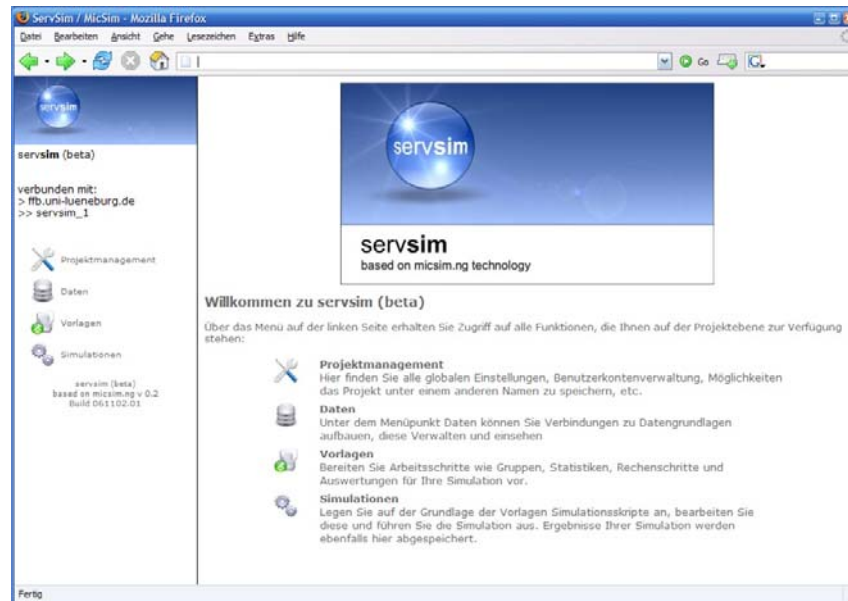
ServSim / MicSim - Mozilla Firefox

Datei Bearbeiten Ansicht Gehe Lesezeichen Extras Hilfe

Go

servsim

servsim (beta)

verbunden mit:
> ffb.uni-lueneburg.de
>> servsim_1

Projektmanagement

Daten

Vorlagen

Simulationen

servsim (beta)
based on micsim.ng v 0.2
Build 061102.01

servsim

servsim
based on micsim.ng technology

Willkommen zu servsim (beta)

Über das Menu auf der linken Seite erhalten Sie Zugriff auf alle Funktionen, die Ihnen auf der Projektebene zur Verfugung stehen:

Projektmanagement
Hier finden Sie alle globalen Einstellungen, Benutzerkontenverwaltung, Möglichkeiten das Projekt unter einem anderen Namen zu speichern, etc.

Daten
Unter dem Menüpunkt Daten können Sie Verbindungen zu Datengrundlagen aufbauen, diese Verwalten und einsehen

Vorlagen
Bereiten Sie Arbeitsschritte wie Gruppen, Statistiken, Rechenschritte und Auswertungen für Ihre Simulation vor.

Simulationen
Legen Sie auf der Grundlage der Vorlagen Simulationsskripte an, bearbeiten Sie diese und führen Sie die Simulation aus. Ergebnisse Ihrer Simulation werden ebenfalls hier abgespeichert.

Fertig